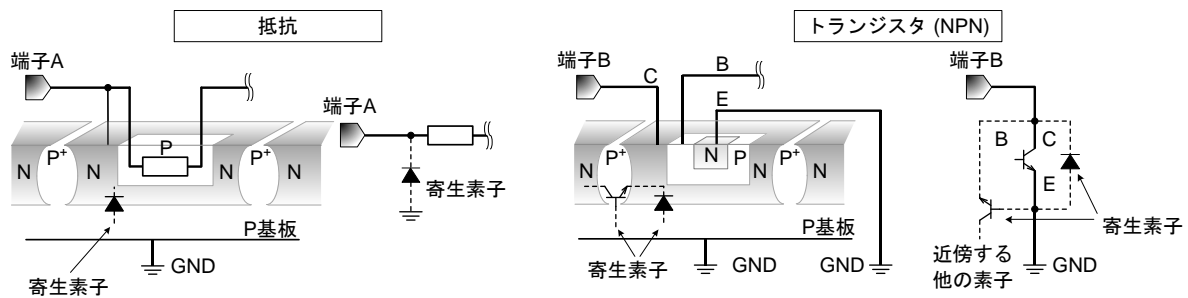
抵抗

端子A

P

N $P^+$ N

N $P^+$ N

P基板

寄生素子

GND

端子A

寄生素子

トランジスタ (NPN)

端子B

C

B

E

N $P^+$

N P

$P^+$ N

P基板

寄生素子

GND

GND

端子B

B

C

E

寄生素子

近傍する他の素子

GND